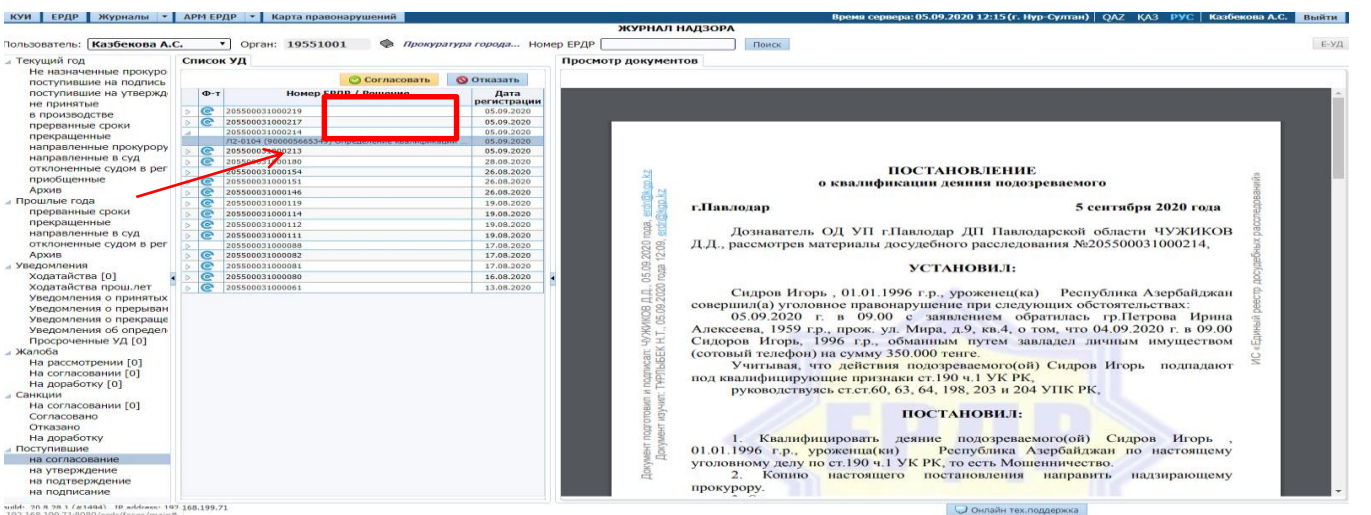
КУИ | ЕРДР | Журналы ▾ | АРМ ЕРДР ▾ | Карта правонарушений
Время сервера: 05.09.2020 12:15 (г. Нур-Султан) | QAZ | ҚАЗ | РУС | Казбекова А.С. | Выйти
ЖУРНАЛ НАДЗОРА
Пользователь: Казбекова А.С. ▾ Орган: 19551001 Прокуратура города... Номер ЕРДР Поиск
Е-УД

Текущий год
Не назначенные прокуро
поступившие на подпись
поступившие на утвержд
не принятые
в производстве
прерванные сроки
прекращенные
направленные прокурору
направленные в суд
отклоненные судом в рег
приобщенные
Архив
Прошлые года
прерванные сроки
прекращенные
направленные в суд
отклоненные судом в рег
Архив
Уведомления
Ходатайства [0]
Ходатайства прош.лет
Уведомления о принятых
Уведомления о прерыван
Уведомления о прекраще
Уведомления об определ
Просроченные УД [0]
Жалоба
На рассмотрении [0]
На согласовании [1]
На доработку [0]
Санкции
На согласовании [0]
Согласовано
Отказано
На доработку
Поступившие
на согласование
на утверждение
на подтверждение
на подписание

Список УД
Согласовать
Отказать

| | Ф-т | Номер ЕРДР / Решение | Дата регистрации |
|---|---|---|---|
| | | 205500031000219 | 05.09.2020 |
| | | 205500031000217 | 05.09.2020 |
| | | 205500031000214 | 05.09.2020 |
| | | Л2-0104 (900005665349) Определение квалификации | 05.09.2020 |
| | | 205500031000213 | 05.09.2020 |
| | | 205500031000180 | 28.08.2020 |
| | | 205500031000154 | 26.08.2020 |
| | | 205500031000151 | 26.08.2020 |
| | | 205500031000146 | 26.08.2020 |
| | | 205500031000119 | 19.08.2020 |
| | | 205500031000114 | 19.08.2020 |
| | | 205500031000112 | 19.08.2020 |
| | | 205500031000111 | 19.08.2020 |
| | | 205500031000088 | 17.08.2020 |
| | | 205500031000082 | 17.08.2020 |
| | | 205500031000081 | 17.08.2020 |
| | | 205500031000080 | 16.08.2020 |
| | | 205500031000061 | 13.08.2020 |

Просмотр документов

ПОСТАНОВЛЕНИЕ
о квалификации деяния подозреваемого

г.Павлодар 5 сентября 2020 года

Дознаватель ОД УП г.Павлодар ДП Павлодарской области ЧУЖИКОВ Д.Д., рассмотрев материалы досудебного расследования №205500031000214,

УСТАНОВИЛ:

Сидров Игорь , 01.01.1996 г.р., уроженец(ка) Республика Азербайджан совершил(а) уголовное правонарушение при следующих обстоятельствах:
05.09.2020 г. в 09.00 с заявлением обратилась гр.Петрова Ирина Алексеева, 1959 г.р., прож. ул. Мира, д.9, кв.4, о том, что 04.09.2020 г. в 09.00 Сидоров Игорь, 1996 г.р., обманным путем завладел личным имуществом (сотовый телефон) на сумму 350.000 тенге.
Учитывая, что действия подозреваемого(ой) Сидров Игорь подпадают под квалифицирующие признаки ст.190 ч.1 УК РК,
руководствуясь ст.ст.60, 63, 64, 198, 203 и 204 УПК РК,

ПОСТАНОВИЛ:

1. Квалифицировать деяние подозреваемого(ой) Сидров Игорь , 01.01.1996 г.р., уроженца(ки) Республика Азербайджан по настоящему уголовному делу по ст.190 ч.1 УК РК, то есть Мошенничество.
2. Копию настоящего постановления направить надзирающему прокурору.

Документ подготовлен и подписан: ЧУЖИКОВ Д.Д., 05.09.2020 года. error@kpsisu.kz
Документ изучил: ТАРЛЫБЕК Н.Т., 05.09.2020 года 12:09. error@kpsisu.kz
ИС «Единый реестр досудебных расследований»

build: 20.8.28.1 (#1494), IP address: 192.168.199.71
Онлайн тех.поддержка